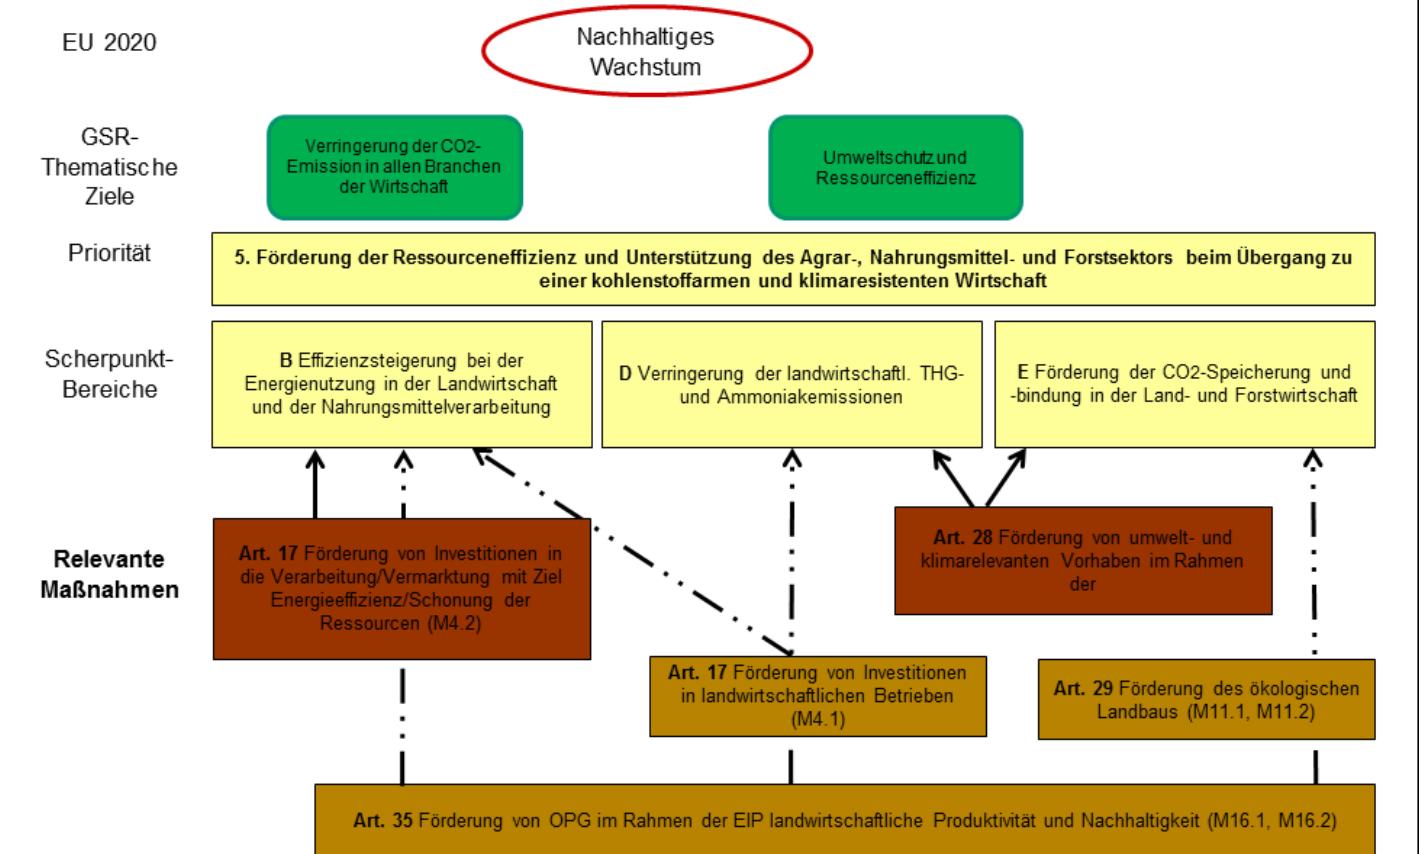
EU 2020

Nachhaltiges Wachstum

GSR-Thematische Ziele

Verringerung der CO2-Emission in allen Branchen der Wirtschaft

Umweltschutz und Ressourceneffizienz

Priorität

5. Förderung der Ressourceneffizienz und Unterstützung des Agrar-, Nahrungsmittel- und Forstsektors beim Übergang zu einer kohlenstoffarmen und klimaresistenten Wirtschaft

Scherpunkt-Bereiche

B Effizienzsteigerung bei der Energienutzung in der Landwirtschaft und der Nahrungsmittelverarbeitung

D Verringerung der landwirtschaftl. THG- und Ammoniakemissionen

E Förderung der CO2-Speicherung und -bindung in der Land- und Forstwirtschaft

Relevante Maßnahmen

Art. 17 Förderung von Investitionen in die Verarbeitung/Vermarktung mit Ziel Energieeffizienz/Schonung der Ressourcen (M4.2)

Art. 28 Förderung von umwelt- und klimarelevanten Vorhaben im Rahmen der

Art. 17 Förderung von Investitionen in landwirtschaftlichen Betrieben (M4.1)

Art. 29 Förderung des ökologischen Landbaus (M11.1, M11.2)

Art. 35 Förderung von OPG im Rahmen der EIP landwirtschaftliche Produktivität und Nachhaltigkeit (M16.1, M16.2)